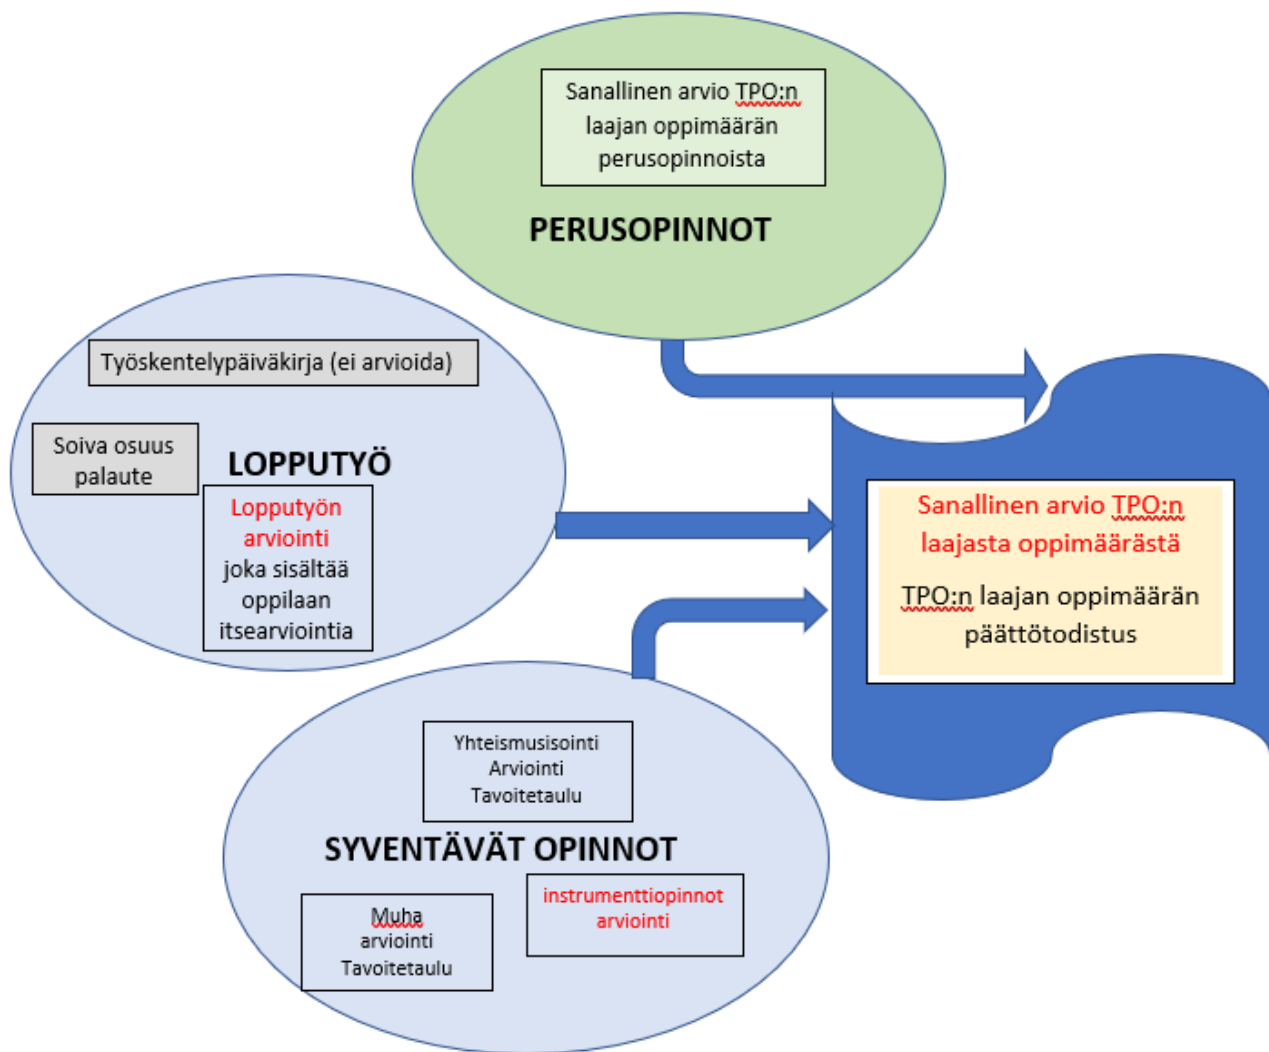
Sanallinen arvio TPO:n laajan oppimäärän perusopinnoista

PERUSOPINNOT

Työskentelypäiväkirja (ei arvioida)

Soiva osuus palaute

LOPPUTYÖ

Lopputyön arviointi joka sisältää oppilaan itsearviointia

Sanallinen arvio TPO:n laajasta oppimäärästä

TPO:n laajan oppimäärän päättötodistus

Yhteismusisointi Arviointi Tavoitetaulu

SYVENTÄVÄT OPINNOT

Muha arviointi Tavoitetaulu

instrumenttiopinnot arviointi